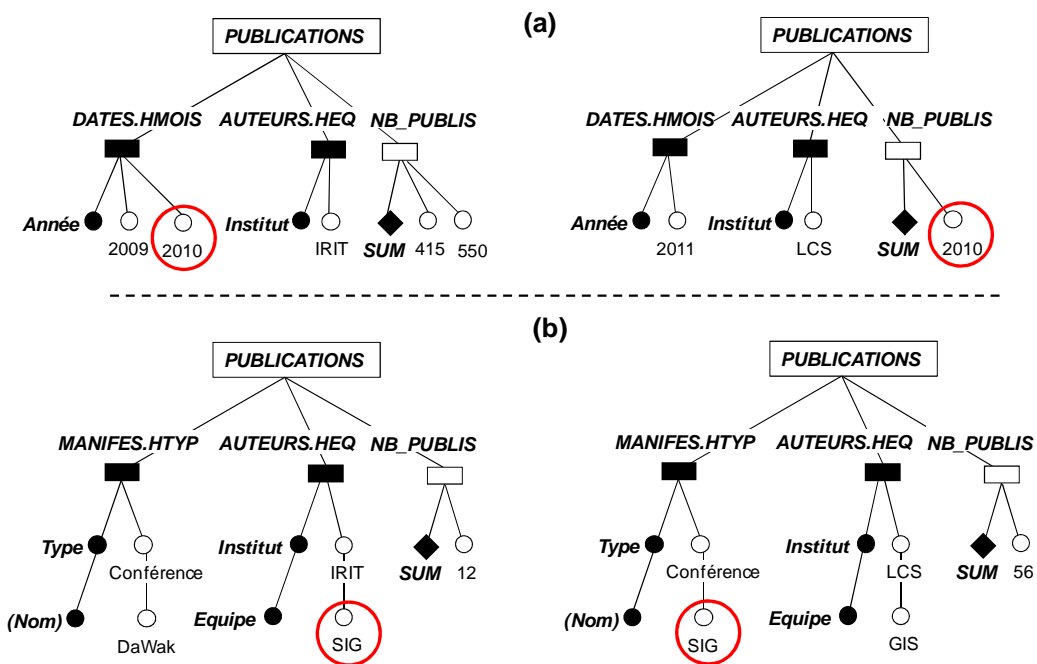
(a)

PUBLICATIONS

DATES.HMOIS AUTEURS.HEQ NB_PUBLIS

Année 2009 2010 Institut IRIT SUM 415 550

PUBLICATIONS

DATES.HMOIS AUTEURS.HEQ NB_PUBLIS

Année 2011 Institut LCS SUM 2010

(b)

PUBLICATIONS

MANIFES.HTYP AUTEURS.HEQ NB_PUBLIS

Type Conférence (Nom) DaWak Institut IRIT Equipe SIG SUM 12

PUBLICATIONS

MANIFES.HTYP AUTEURS.HEQ NB_PUBLIS

Type Conférence (Nom) SIG Institut LCS Equipe GIS SUM 56